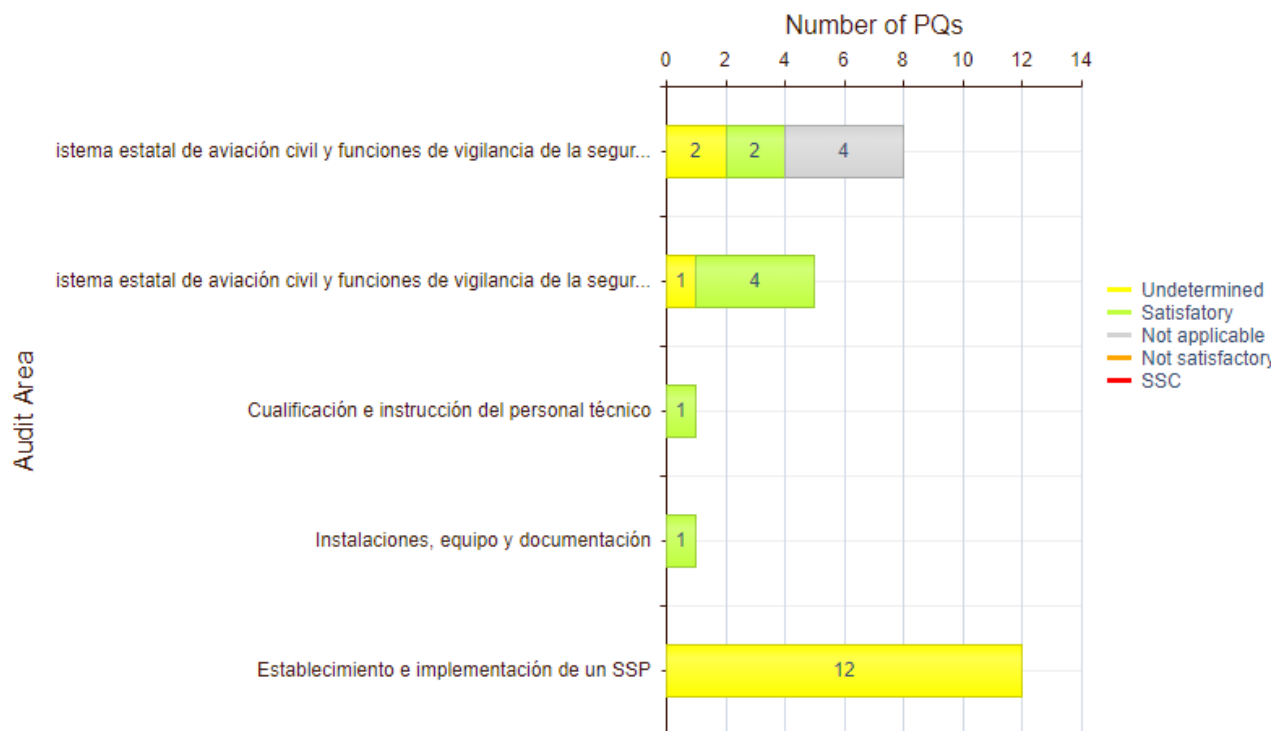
Number of PQs

0 2 4 6 8 10 12 14

Audit Area

istema estatal de aviación civil y funciones de vigilancia de la segur... 2 2 4

istema estatal de aviación civil y funciones de vigilancia de la segur... 1 4

Cualificación e instrucción del personal técnico 1

Instalaciones, equipo y documentación 1

Establecimiento e implementación de un SSP 12

Undetermined
Satisfatory
Not applicable
Not satisfactory
SSC